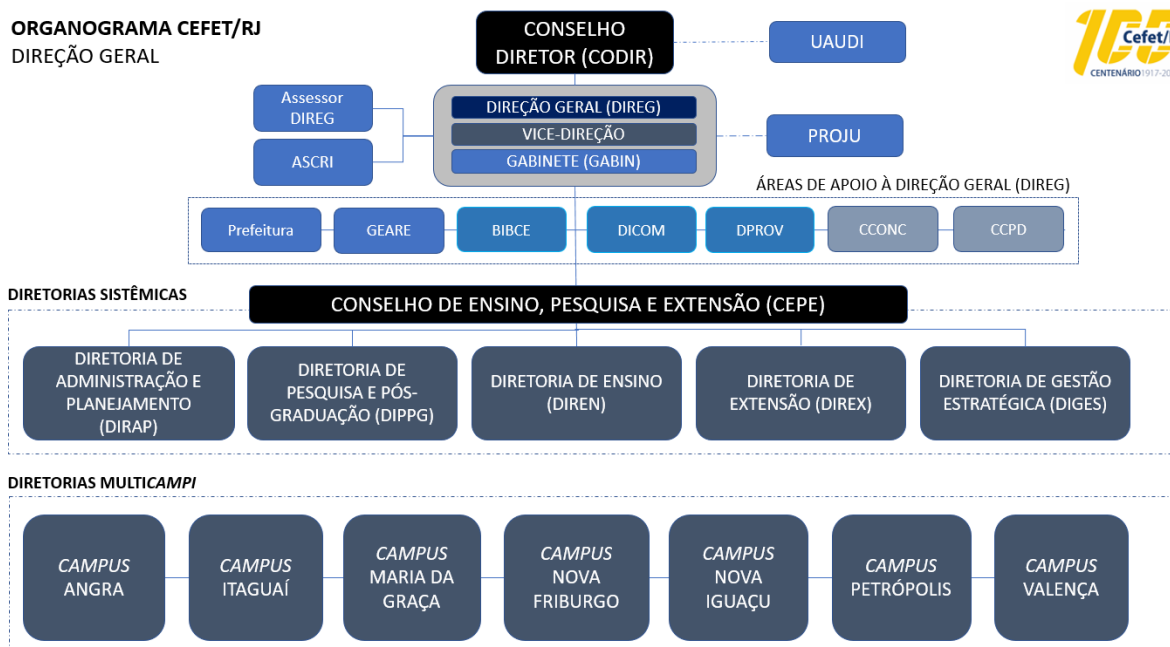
ORGANOGRAMA CEFET/RJ
DIREÇÃO GERAL

CONSELHO DIRETOR (CODIR)

UAUDI

100 Cefet/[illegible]
CENTENÁRIO 1917-20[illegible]

Assessor DIREG

ASCRI

DIREÇÃO GERAL (DIREG)
VICE-DIREÇÃO
GABINETE (GABIN)

PROJU

ÁREAS DE APOIO À DIREÇÃO GERAL (DIREG)

Prefeitura
GEARE
BIBCE
DICOM
DPROV
CCONC
CCPD

DIRETORIAS SISTÊMICAS

CONSELHO DE ENSINO, PESQUISA E EXTENSÃO (CEPE)

DIRETORIA DE ADMINISTRAÇÃO E PLANEJAMENTO (DIRAP)
DIRETORIA DE PESQUISA E PÓS-GRADUAÇÃO (DIPPG)
DIRETORIA DE ENSINO (DIREN)
DIRETORIA DE EXTENSÃO (DIREX)
DIRETORIA DE GESTÃO ESTRATÉGICA (DIGES)

DIRETORIAS MULTICAMPI

CAMPUS ANGRA
CAMPUS ITAGUAÍ
CAMPUS MARIA DA GRAÇA
CAMPUS NOVA FRIBURGO
CAMPUS NOVA IGUAÇU
CAMPUS PETRÓPOLIS
CAMPUS VALENÇA